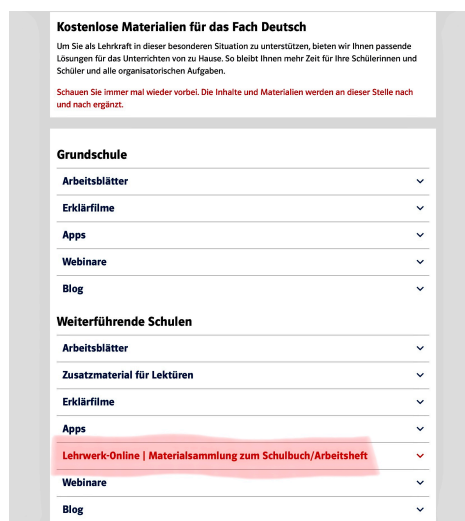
Kostenlose Materialien für das Fach Deutsch

Um Sie als Lehrkraft in dieser besonderen Situation zu unterstützen, bieten wir Ihnen passende Lösungen für das Unterrichten von zu Hause. So bleibt Ihnen mehr Zeit für Ihre Schülerinnen und Schüler und alle organisatorischen Aufgaben.

Schauen Sie immer mal wieder vorbei. Die Inhalte und Materialien werden an dieser Stelle nach und nach ergänzt.

Grundschule

Arbeitsblätter

Erklärfilme

Apps

Webinare

Blog

Weiterführende Schulen

Arbeitsblätter

Zusatzmaterial für Lektüren

Erklärfilme

Apps

Lehrwerk-Online | Materialsammlung zum Schulbuch/Arbeitsheft

Webinare

Blog